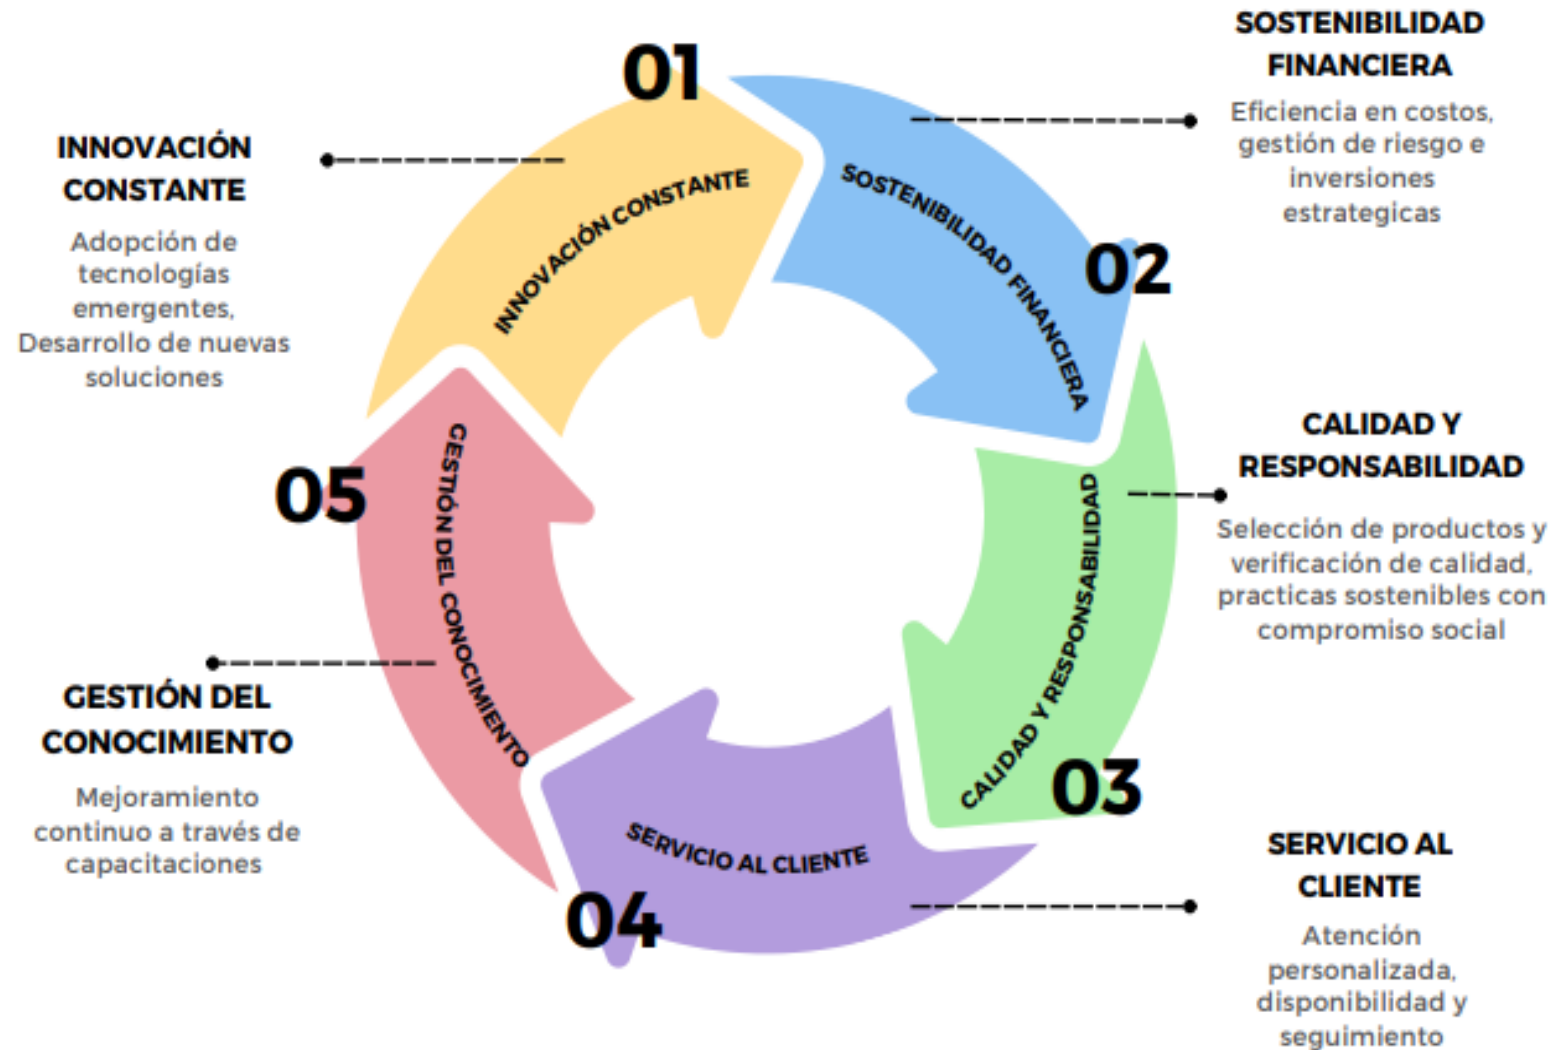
01
INNOVACIÓN CONSTANTE

INNOVACIÓN CONSTANTE

Adopción de tecnologías emergentes, Desarrollo de nuevas soluciones

SOSTENIBILIDAD FINANCIERA

Eficiencia en costos, gestión de riesgo e inversiones estrategicas

SOSTENIBILIDAD FINANCIERA
02

CALIDAD Y RESPONSABILIDAD

Selección de productos y verificación de calidad, practicas sostenibles con compromiso social

CALIDAD Y RESPONSABILIDAD
03

SERVICIO AL CLIENTE

Atención personalizada, disponibilidad y seguimiento

SERVICIO AL CLIENTE
04

GESTIÓN DEL CONOCIMIENTO
05

GESTIÓN DEL CONOCIMIENTO

Mejoramiento continuo a través de capacitaciones